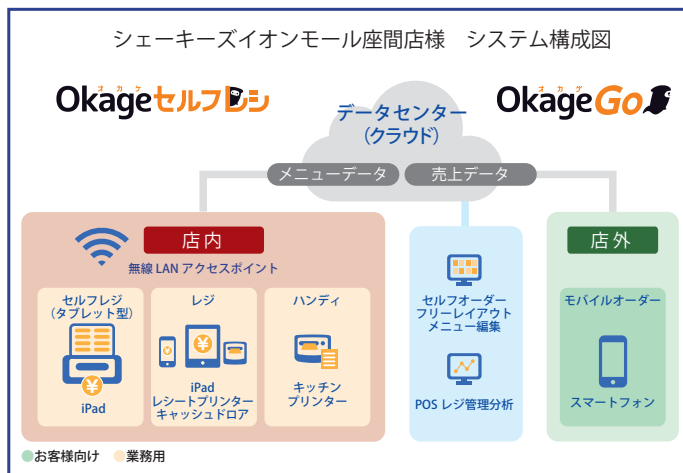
シェーキーズイオンモール座間店様　システム構成図

Okage セルフレジ

オカゲ

データセンター
（クラウド）

Okage Go

オカゲ

メニューデータ

売上データ

店内

無線 LAN アクセスポイント

セルフレジ
（タブレット型）

iPad

レジ

iPad
レシートプリンター
キャッシュドロア

ハンディ

キッチン
プリンター

セルフオーダー
フリーレイアウト
メニュー編集

POS レジ管理分析

店外

モバイルオーダー

スマートフォン

お客様向け　業務用